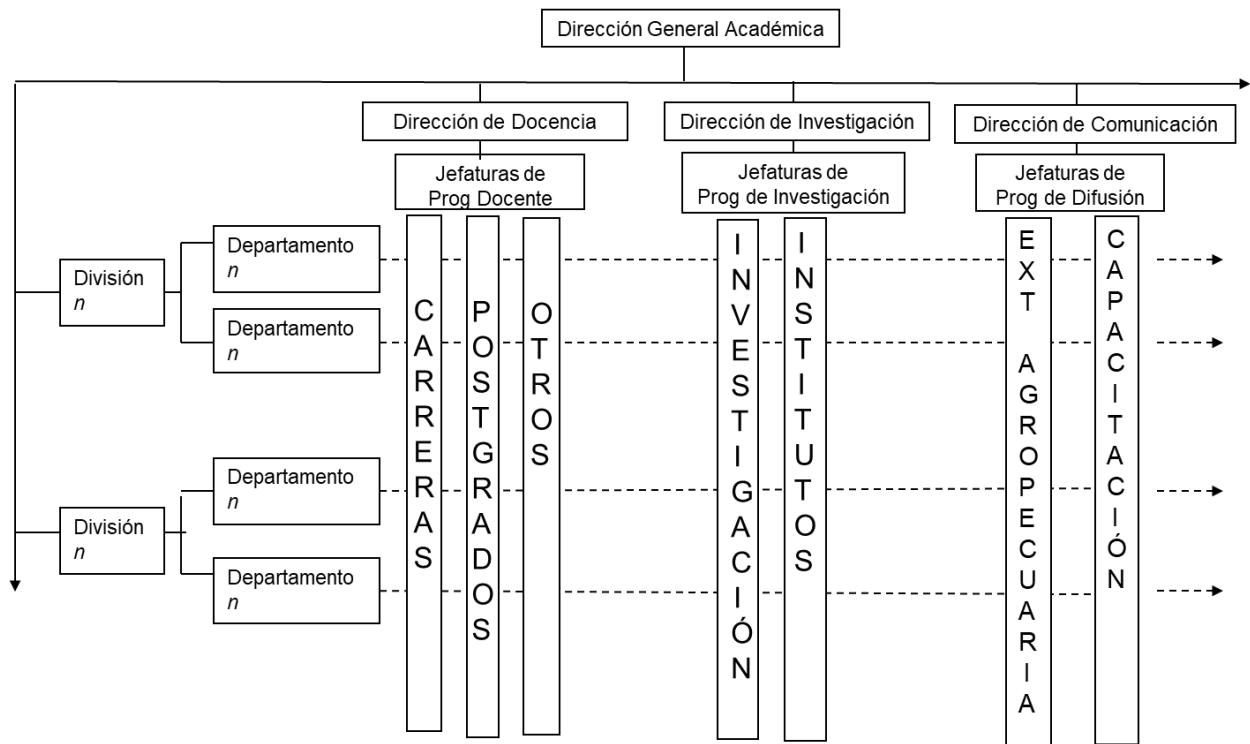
Dirección General Académica

Dirección de Docencia

Jefaturas de Prog Docente

Dirección de Investigación

Jefaturas de Prog de Investigación

Dirección de Comunicación

Jefaturas de Prog de Difusión

División
$n$

Departamento
$n$

Departamento
$n$

División
$n$

Departamento
$n$

Departamento
$n$

CARRERAS

POSTGRADOS

OTROS

INVESTIGACIÓN

INSTITUTOS

EXT AGROPECUARIA

CAPACITACIÓN